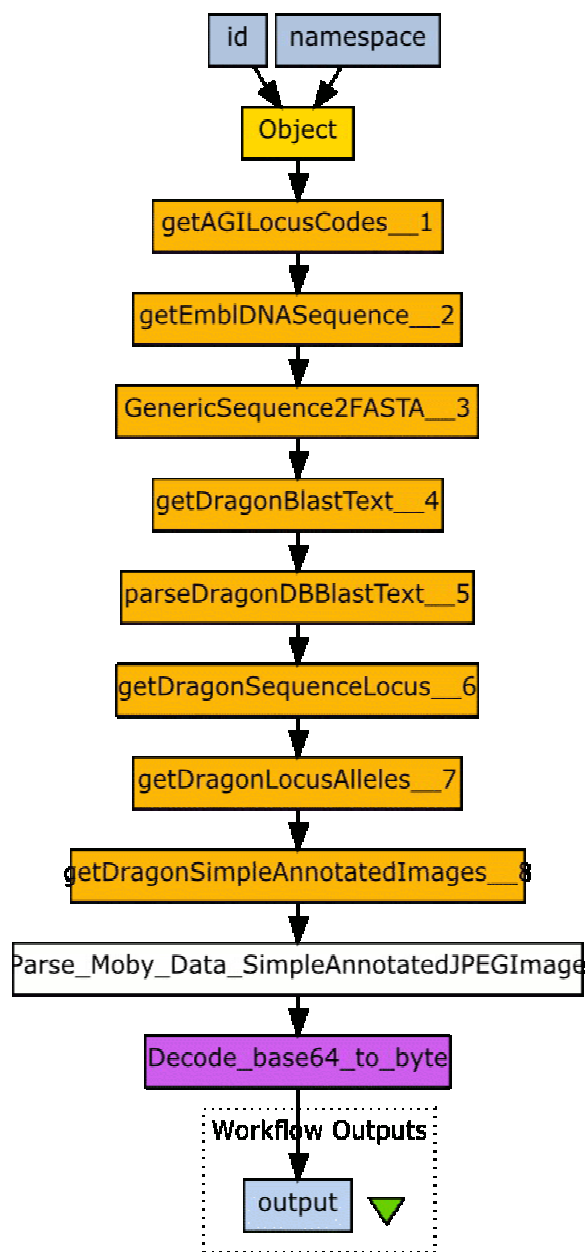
id
namespace
Object
getAGILocusCodes__1
getEmblDNASequence__2
GenericSequence2FASTA__3
getDragonBlastText__4
parseDragonDBBlastText__5
getDragonSequenceLocus__6
getDragonLocusAlleles__7
getDragonSimpleAnnotatedImages__8
Parse_Moby_Data_SimpleAnnotatedJPEGImage
Decode_base64_to_byte
Workflow Outputs
output